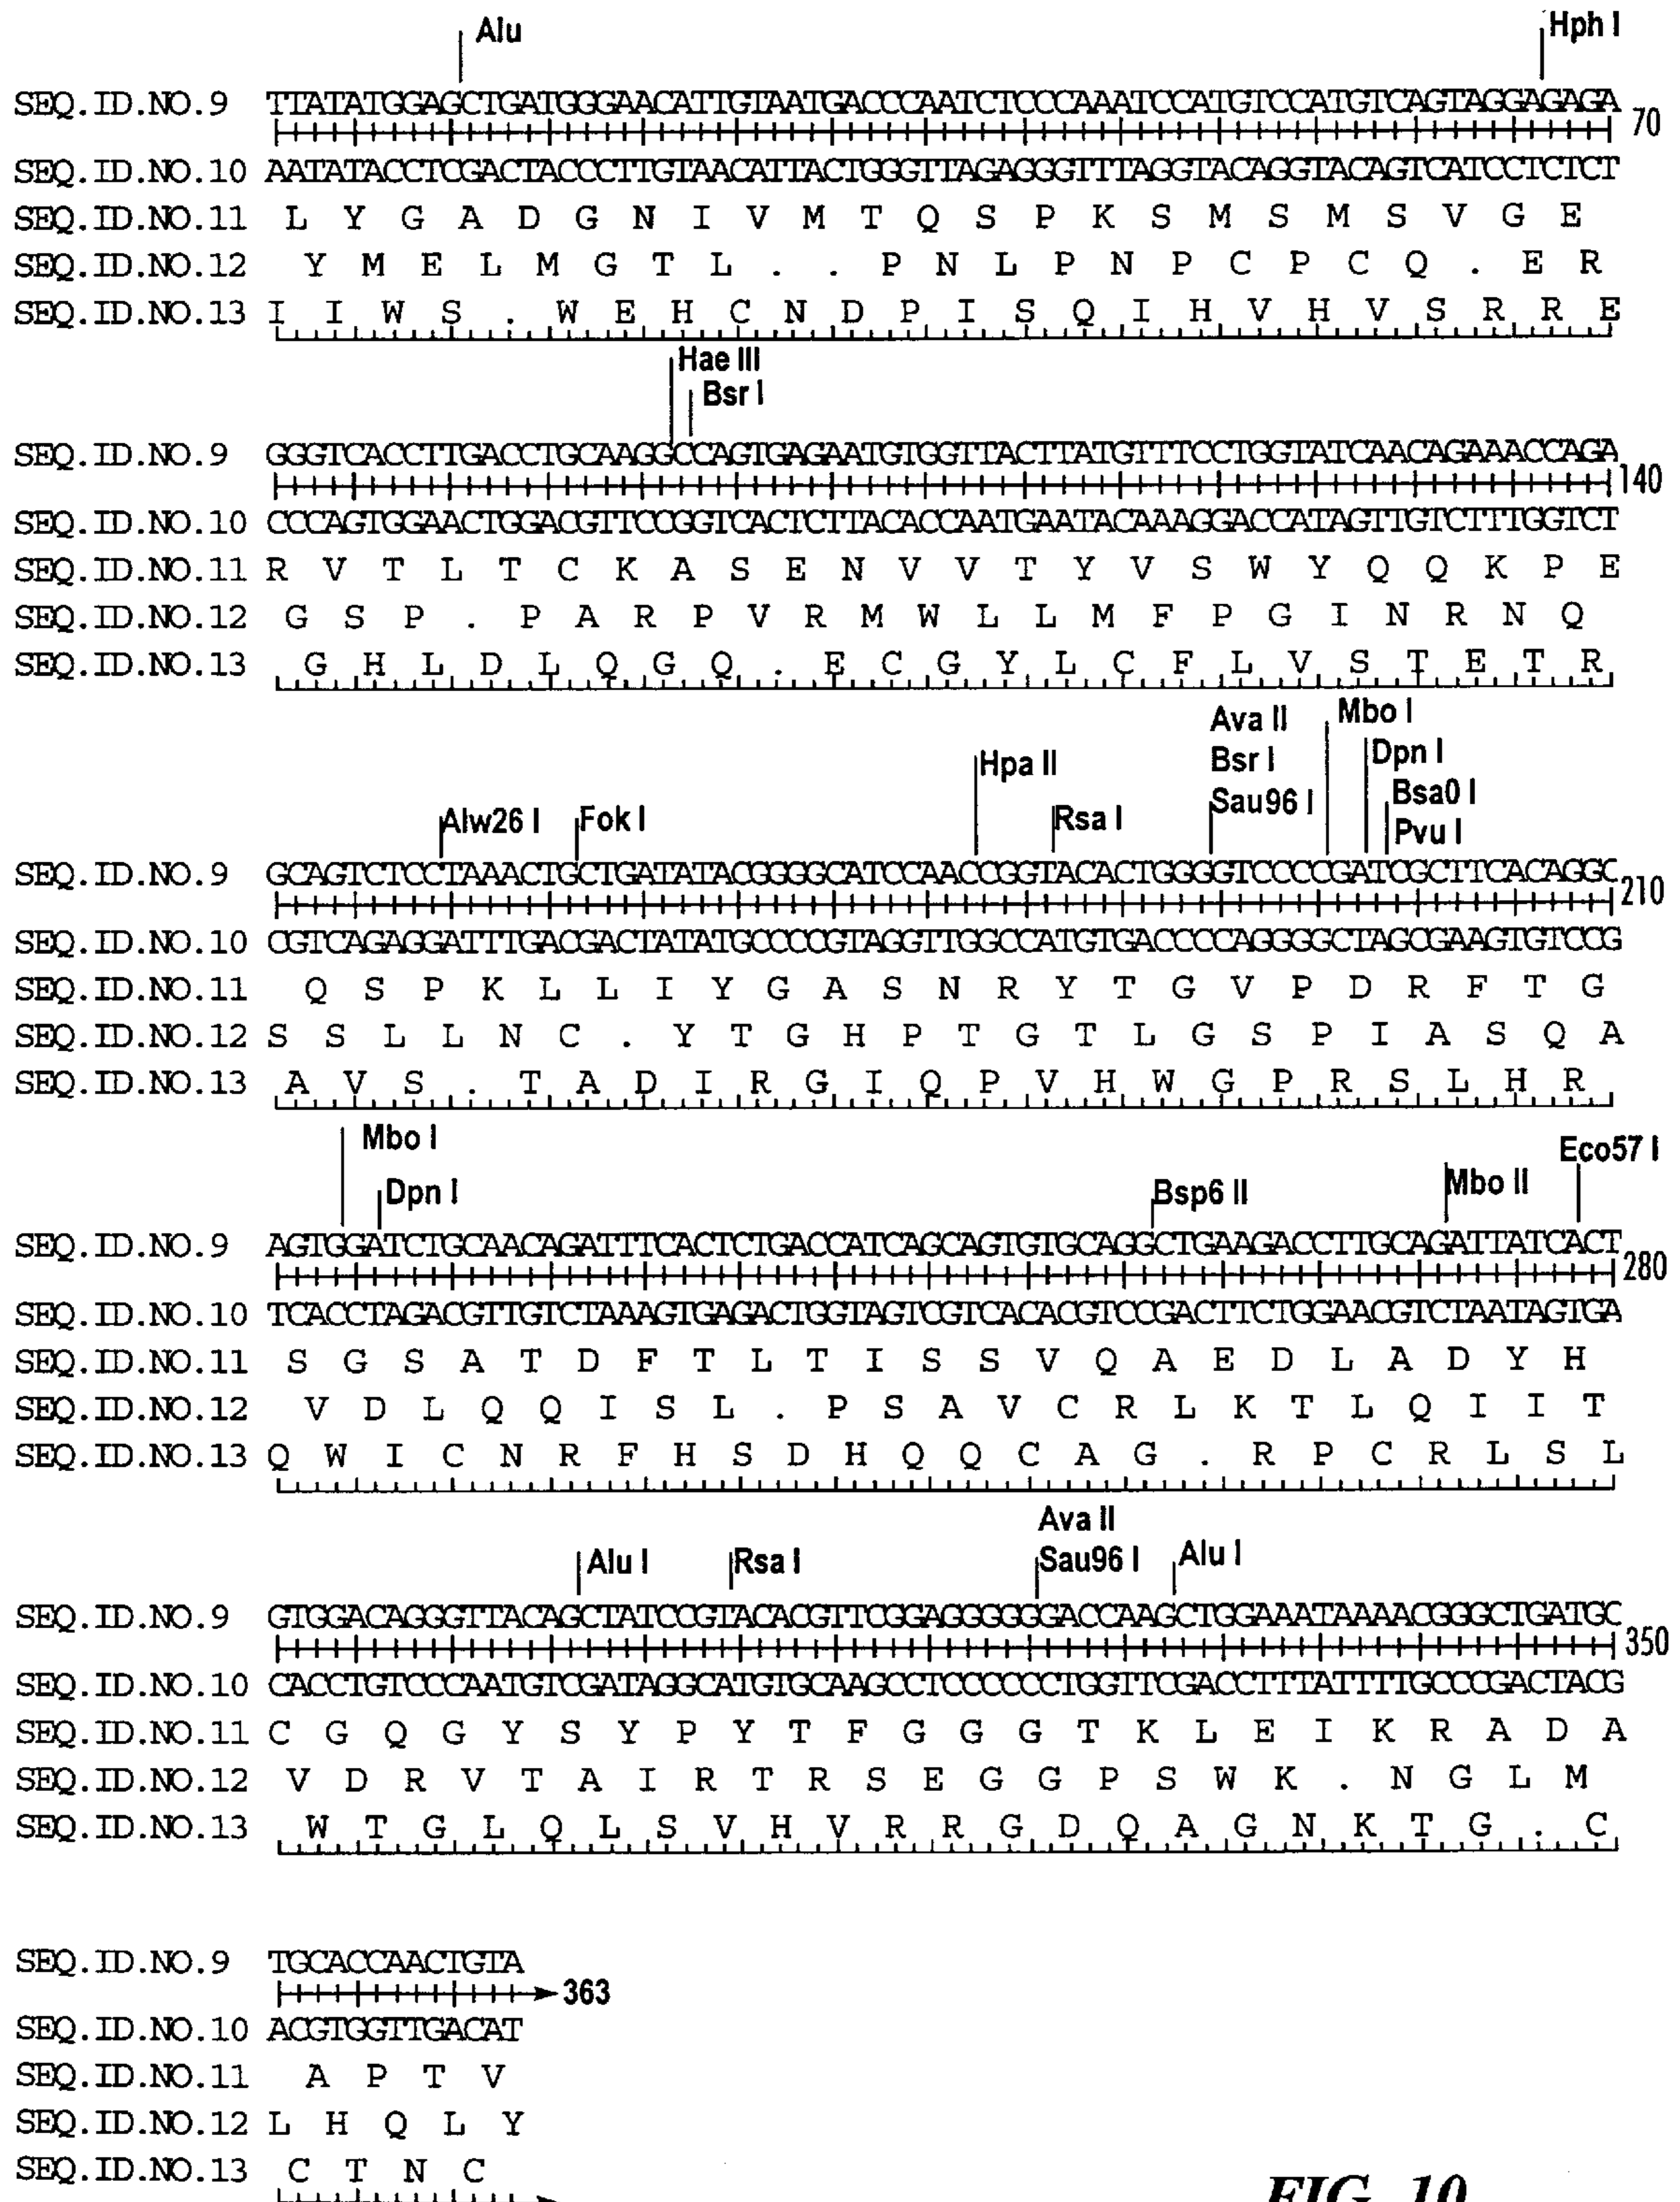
Alu
Hph I

SEQ.ID.NO.9 TTATATGGAGCTGATGGGAACATTGTAATGACCCAATCTCCCAAATCCATGTCCATGTCAGTAGGAGAGA 70
SEQ.ID.NO.10 AATATACCTCGACTACCCTTGTAACATTACTGGGTTAGAGGGTTTAGGTACAGGTACAGTCATCCTCTCT
SEQ.ID.NO.11 L Y G A D G N I V M T Q S P K S M S M S V G E
SEQ.ID.NO.12 Y M E L M G T L . . P N L P N P C P C Q . E R
SEQ.ID.NO.13 I I W S . W E H C N D P I S Q I H V H V S R R E

Hae III
Bsr I

SEQ.ID.NO.9 GGGTCACCTTGACCTGCAAGGCCAGTGAGAATGTGGTTACTTATGTTTCCTGGTATCAACAGAAACCAGA 140
SEQ.ID.NO.10 CCCAGTGGAACTGGACGTTCCGGTCACTCTTACACCAATGAATACAAAGGACCATAGTTGTCTTTGGTCT
SEQ.ID.NO.11 R V T L T C K A S E N V V T Y V S W Y Q Q K P E
SEQ.ID.NO.12 G S P . P A R P V R M W L L M F P G I N R N Q
SEQ.ID.NO.13 G H L D L Q G Q . E C G Y L C F L V S T E T R

Ava II
Bsr I
Sau96 I
Mbo I
Dpn I
Bsa0 I
Pvu I
Hpa II
Rsa I
Alw26 I
Fok I

SEQ.ID.NO.9 GCAGTCTCCTAAACTGCTGATATACGGGGCATCCAACCGGTACACTGGGGTCCCCGATCGCTTCACAGGC 210
SEQ.ID.NO.10 CGTCAGAGGATTTGACGACTATATGCCCCGTAGGTTGGCCATGTGACCCCAGGGGCTAGCGAAGTGTCCG
SEQ.ID.NO.11 Q S P K L L I Y G A S N R Y T G V P D R F T G
SEQ.ID.NO.12 S S L L N C . Y T G H P T G T L G S P I A S Q A
SEQ.ID.NO.13 A V S . T A D I R G I Q P V H W G P R S L H R

Mbo I
Dpn I
Bsp6 II
Mbo II
Eco57 I

SEQ.ID.NO.9 AGTGGATCTGCAACAGATTTCACTCTGACCATCAGCAGTGTGCAGGCTGAAGACCTTGCAGATTATCACT 280
SEQ.ID.NO.10 TCACCTAGACGTTGTCTAAAGTGAGACTGGTAGTCGTCACACGTCCGACTTCTGGAACGTCTAATAGTGA
SEQ.ID.NO.11 S G S A T D F T L T I S S V Q A E D L A D Y H
SEQ.ID.NO.12 V D L Q Q I S L . P S A V C R L K T L Q I I T
SEQ.ID.NO.13 Q W I C N R F H S D H Q Q C A G . R P C R L S L

Ava II
Alu I
Rsa I
Sau96 I
Alu I

SEQ.ID.NO.9 GTGGACAGGGTTACAGCTATCCGTACACGTTCGGAGGGGGGACCAAGCTGGAAATAAAACGGGCTGATGC 350
SEQ.ID.NO.10 CACCTGTCCCAATGTCGATAGGCATGTGCAAGCCTCCCCCCTGGTTCGACCTTTATTTTGCCCGACTACG
SEQ.ID.NO.11 C G Q G Y S Y P Y T F G G G T K L E I K R A D A
SEQ.ID.NO.12 V D R V T A I R T R S E G G P S W K . N G L M
SEQ.ID.NO.13 W T G L Q L S V H V R R G D Q A G N K T G . C

SEQ.ID.NO.9 TGCACCAACTGTA 363
SEQ.ID.NO.10 ACGTGGTTGACAT
SEQ.ID.NO.11 A P T V
SEQ.ID.NO.12 L H Q L Y
SEQ.ID.NO.13 C T N C

FIG. 10